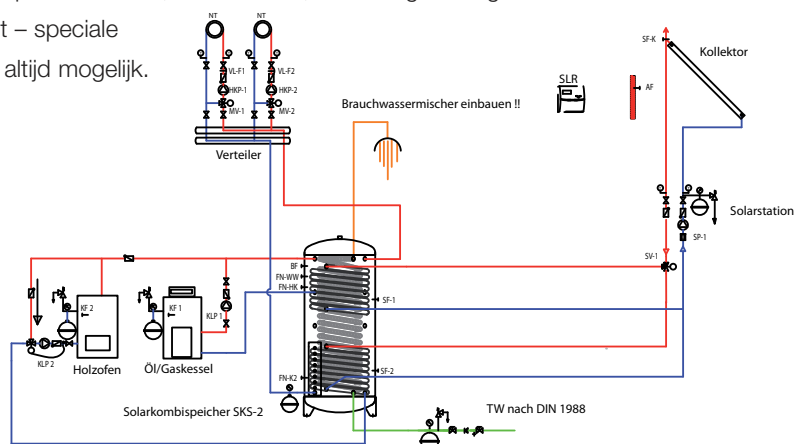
t – speciale
altijd mogelijk.

NT
NT
VL-F1
VL-F2
HKP-1
HKP-2
MV-1
MV-2
Verteiler
Brauchwassermischer einbauen !!
SLR
AF
SF-K
Kollektor
Solarstation
SP-1
SV-1
BF
FN-WW
FN-HK
SF-1
KF 2
KF 1
KLP 1
KLP 2
Holzofen
Öl/Gaskessel
FN-K2
SF-2
Solarkombispeicher SKS-2
TW nach DIN 1988